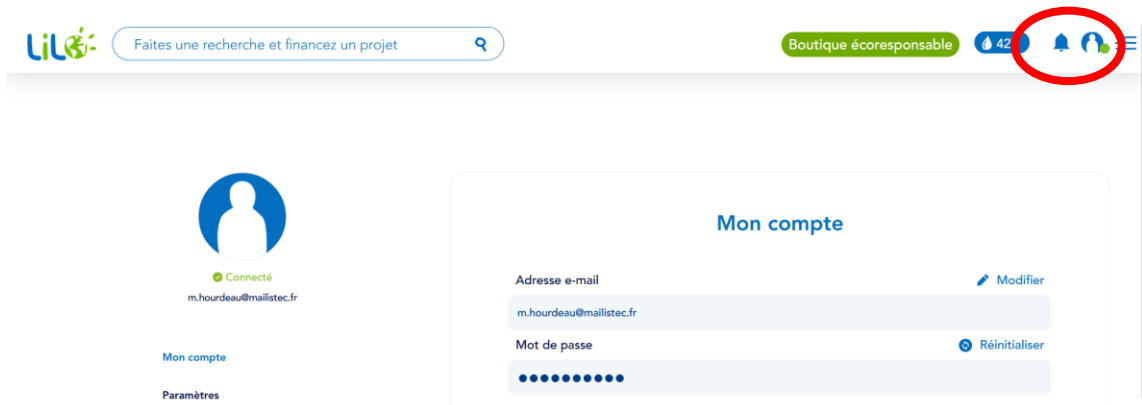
Lilo

Faites une recherche et financez un projet

Boutique écoresponsable

42

Connecté

m.hourdeau@mailistec.fr

Mon compte

Paramètres

Mon compte

Adresse e-mail

Modifier

m.hourdeau@mailistec.fr

Mot de passe

Réinitialiser

••••••••••